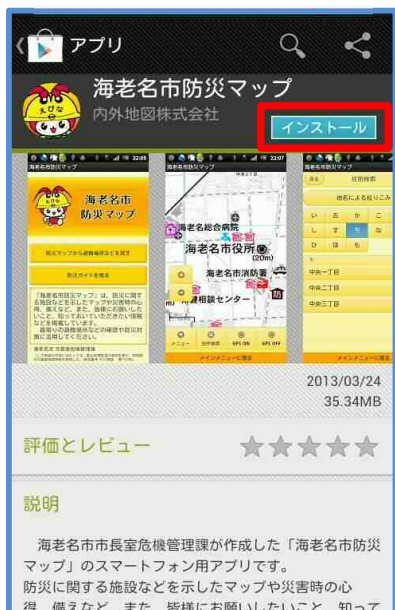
アプリ

海老名市防災マップ
内外地図株式会社
インストール

海老名市
防災マップ

防災マップから避難場所などを見る
防災ガイドを見る

海老名総合病院
海老名市役所
(20m)
海老名市消防署
相談センター
メインメニューに戻る

あ か さ
た な
は ま や
ら わ
中央一丁目
中央二丁目
中央三丁目
メインメニューに戻る

2013/03/24
35.34MB

評価とレビュー

説明

海老名市市長室危機管理課が作成した「海老名市防災マップ」のスマートフォン用アプリです。
防災に関する施設などを示したマップや災害時の心得、備えなど、また、皆様にお願いしたいこと、知って